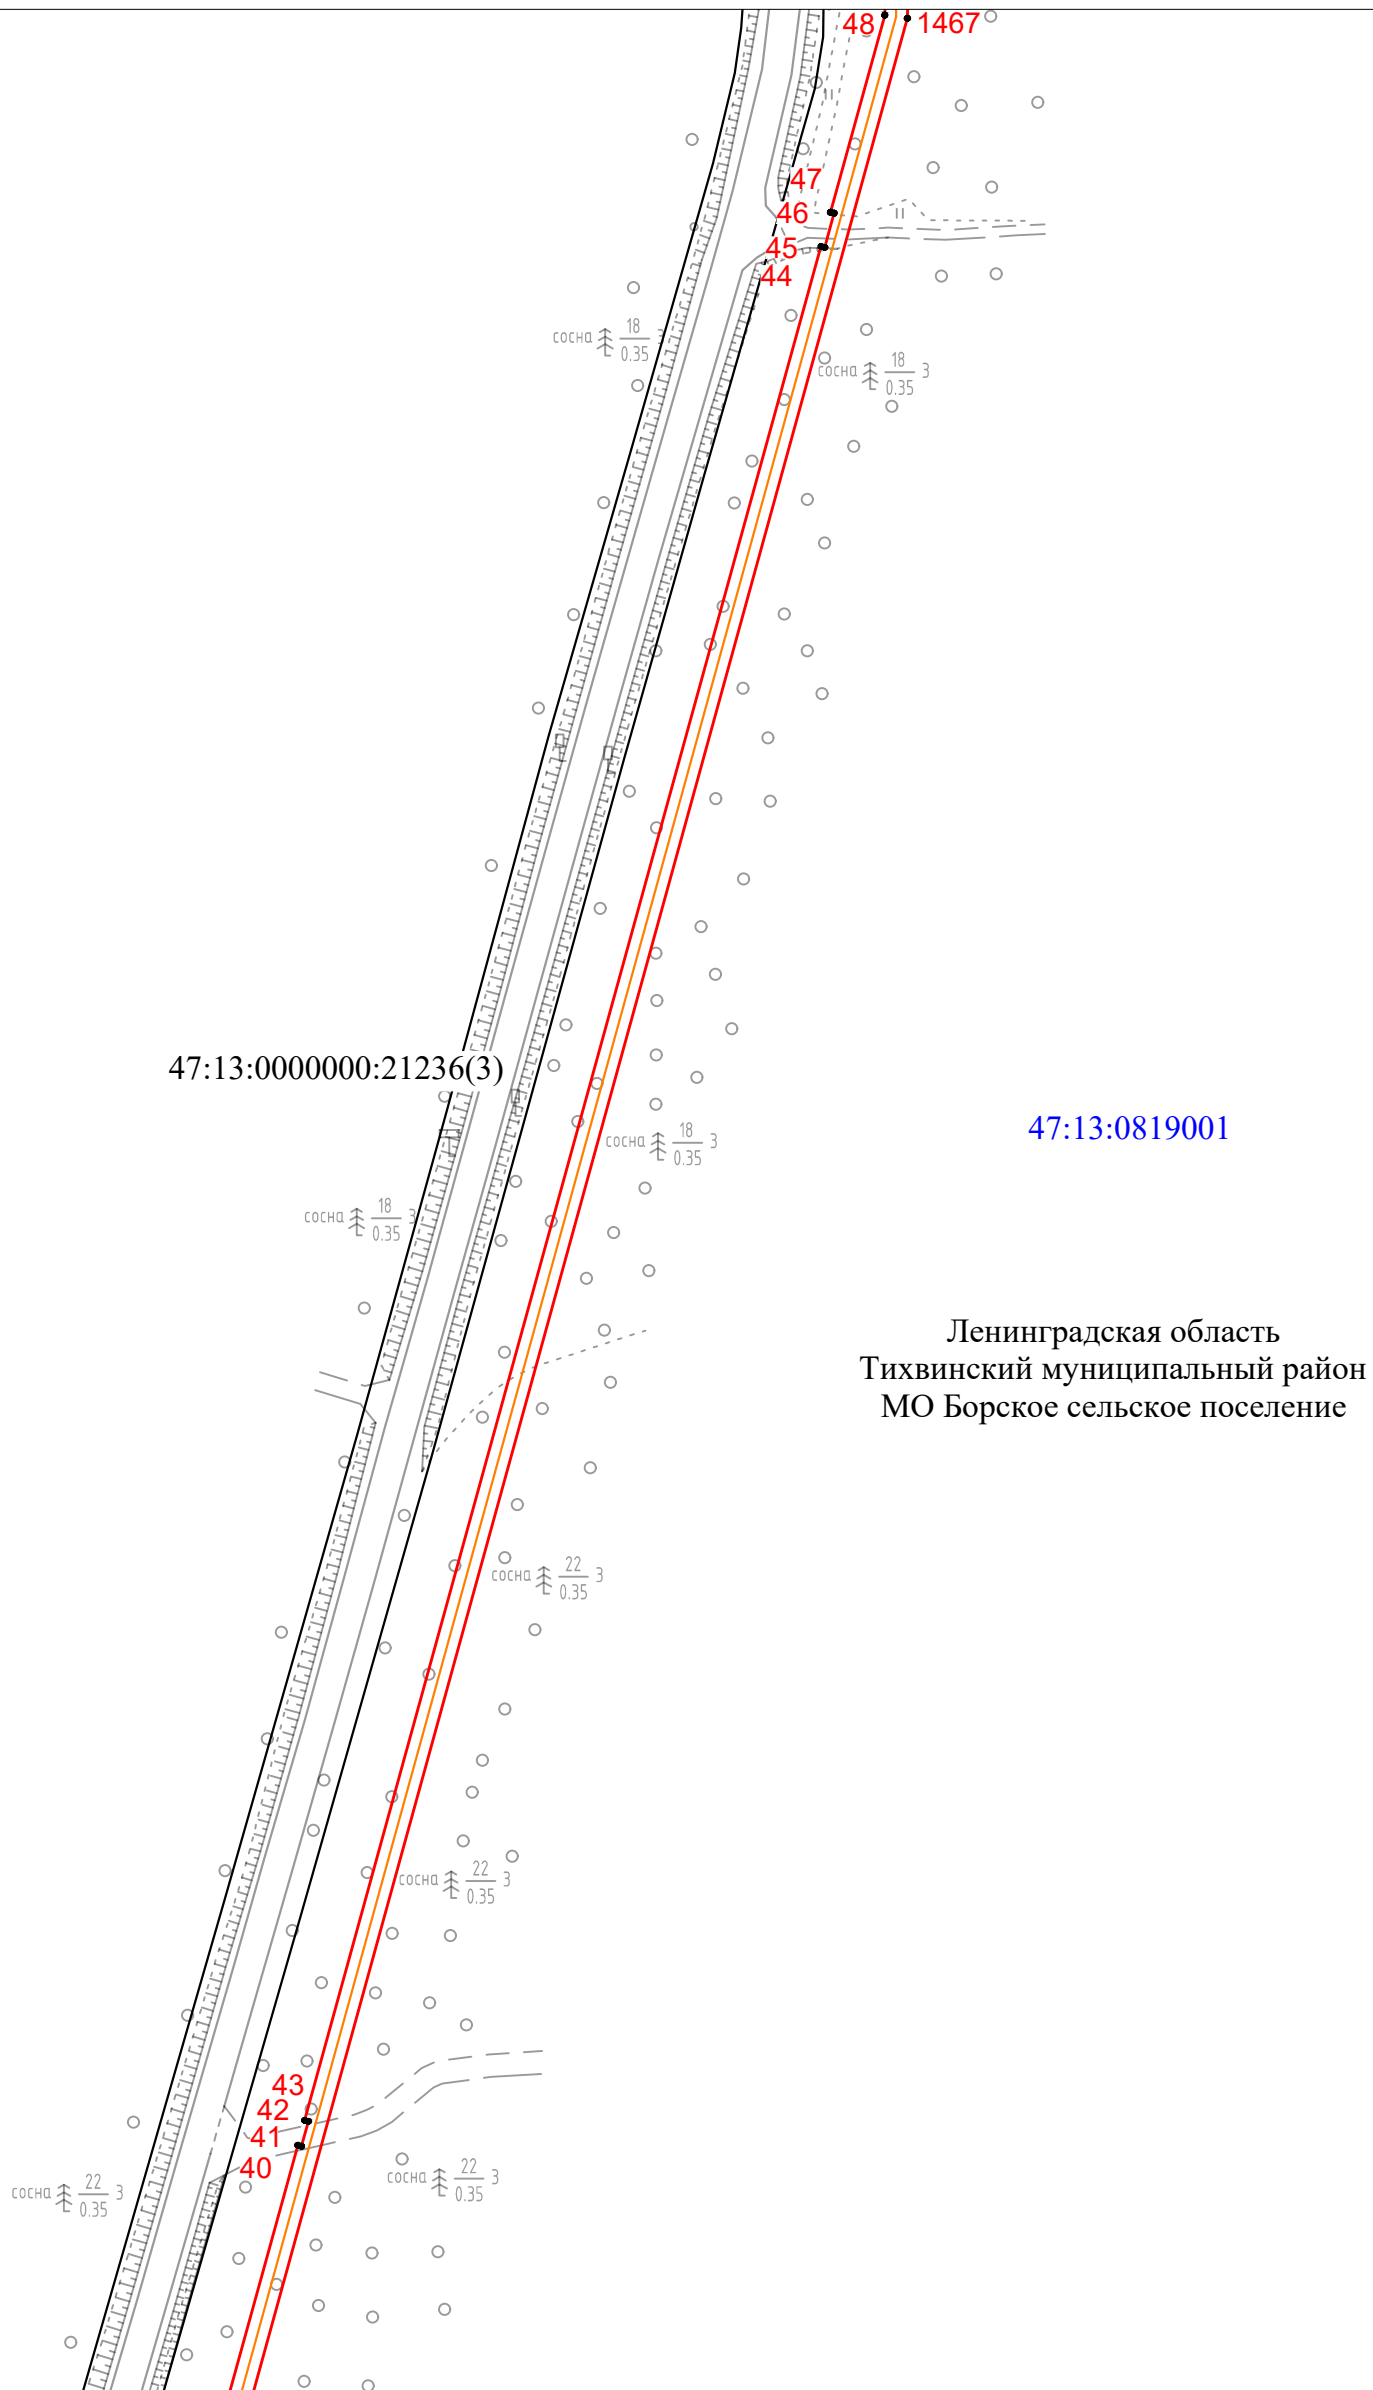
48 1467

47
46
45
44

сосна $\frac{18}{0.35}$ 3

сосна $\frac{18}{0.35}$ 3

47:13:0000000:21236(3)

47:13:0819001

сосна $\frac{18}{0.35}$ 3

сосна $\frac{18}{0.35}$ 3

Ленинградская область
Тихвинский муниципальный район
МО Борское сельское поселение

сосна $\frac{22}{0.35}$ 3

сосна $\frac{22}{0.35}$ 3

43
42
41
40

сосна $\frac{22}{0.35}$ 3

сосна $\frac{22}{0.35}$ 3